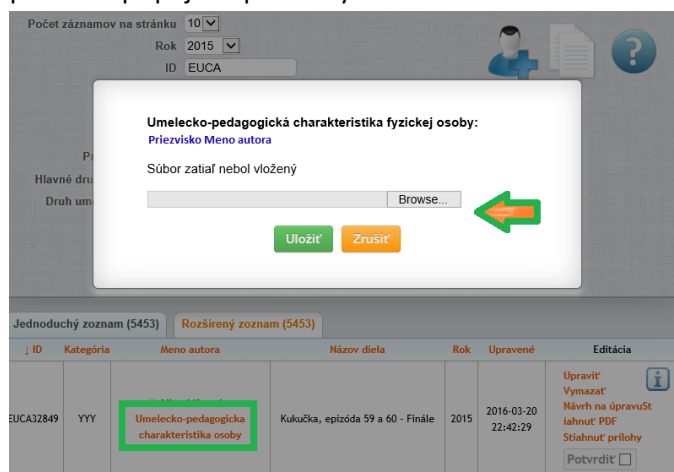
Počet záznamov na stránku 10
Rok 2015
ID EUCA

Umelecko-pedagogická charakteristika fyzickej osoby:
Priezvisko Meno autora

Súbor zatiaľ nebol vložený

Browse...

Uložiť Zrušiť

Pr
Hlavné dru
Druh um

Jednoduchý zoznam (5453) Rozšírený zoznam (5453)

| ↓ ID | Kategória | Meno autora | Názov diela | Rok | Upravené | Editácia |
|---|---|---|---|---|---|---|
| EUCA32849 | YYY | Umelecko-pedagogicka charakteristika osoby | Kukučka, epizóda 59 a 60 - Finále | 2015 | 2016-03-20 22:42:29 | Upraviť Vymazať Návrh na úpravuSt iahnuť PDF Stiahnuť prílohy Potvrdiť |